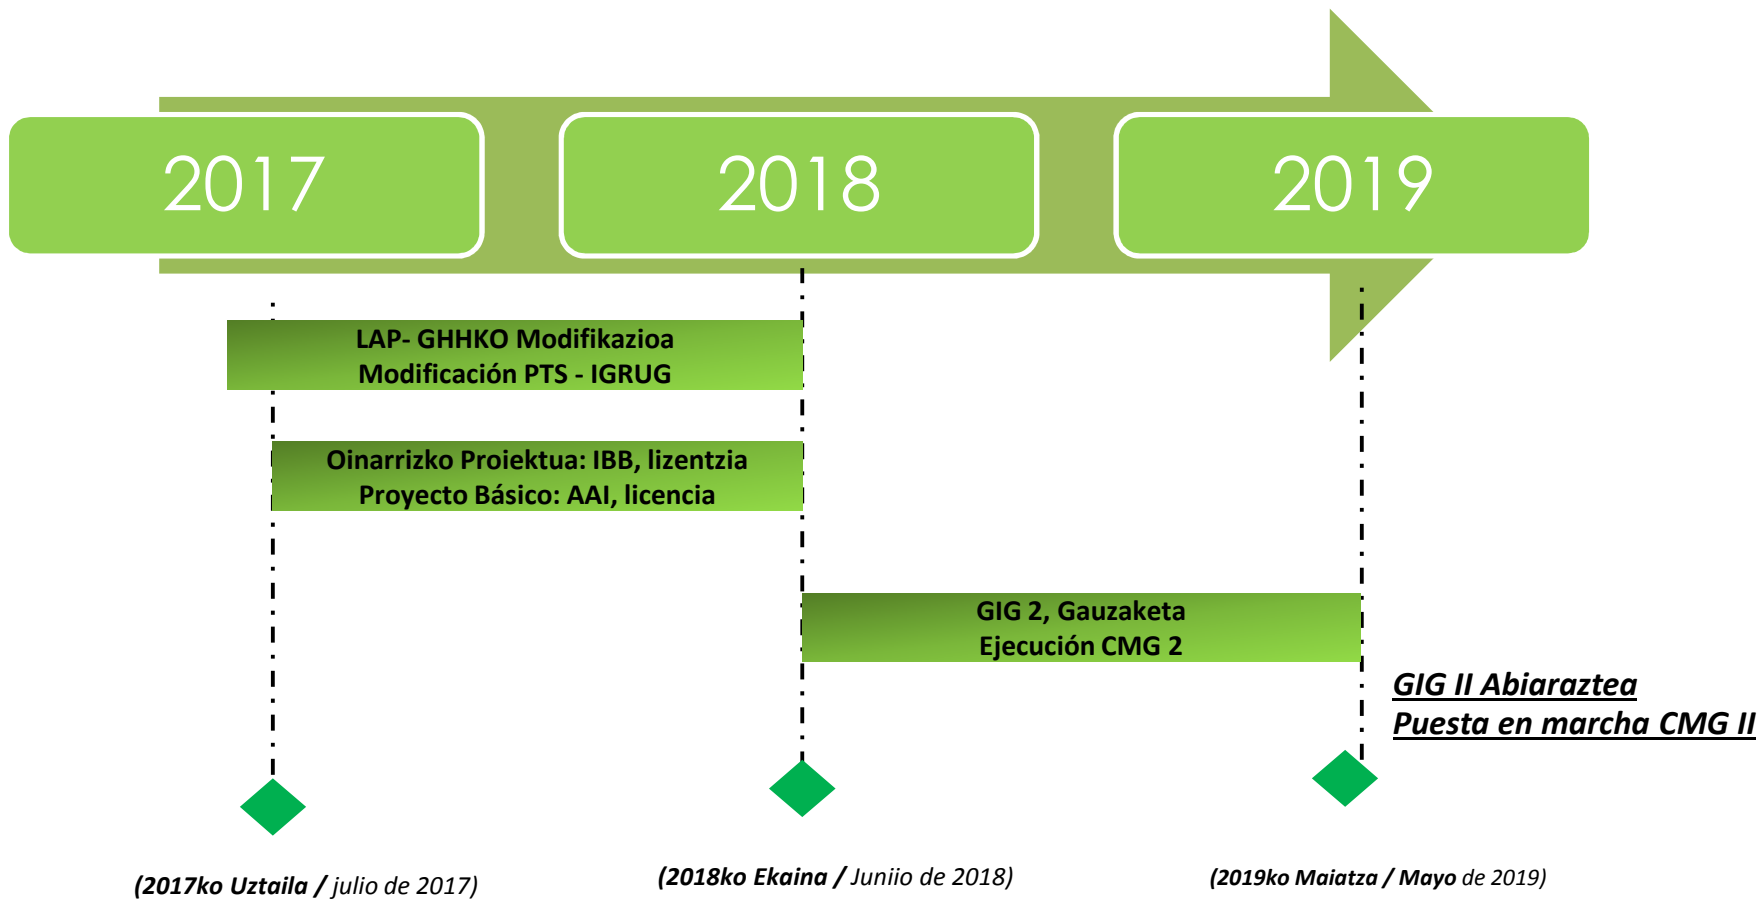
2017

2018

2019

LAP- GHHKO Modifikazioa
Modificación PTS - IGRUG

Oinarrizko Proiektua: IBB, lizentzia
Proyecto Básico: AAI, licencia

GIG 2, Gauzaketa
Ejecución CMG 2

GIG II Abiaraztea
Puesta en marcha CMG II

(2017ko Uztaila / julio de 2017)

(2018ko Ekaina / Juniio de 2018)

(2019ko Maiatza / Mayo de 2019)